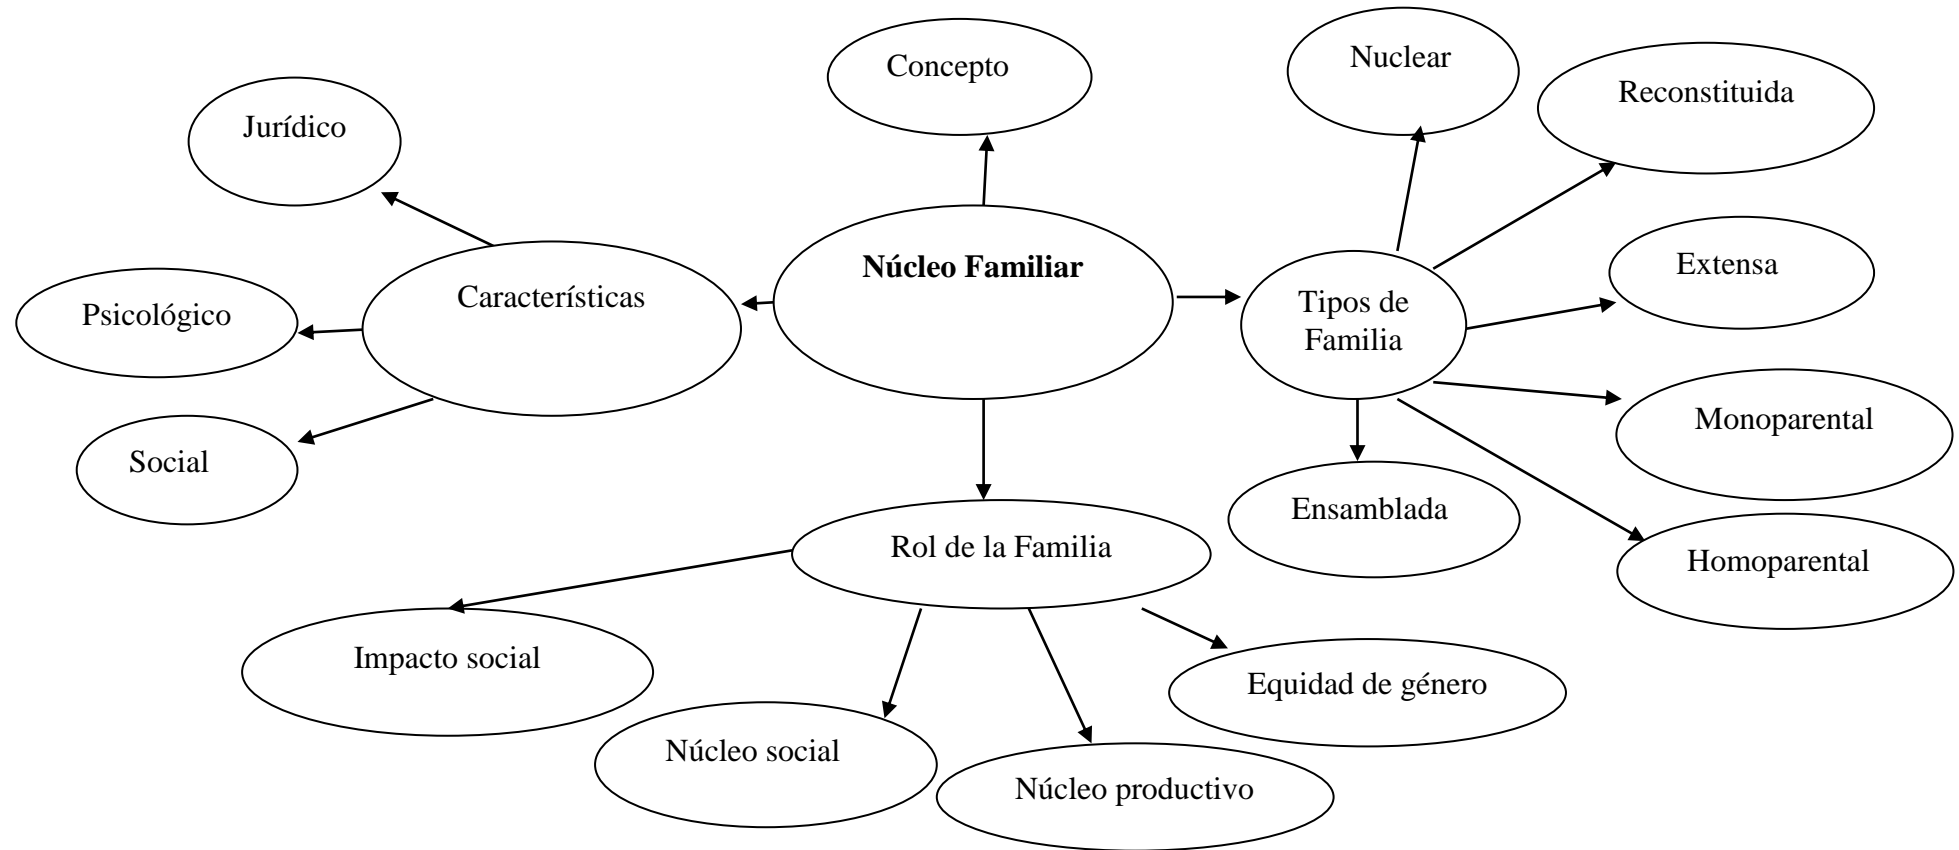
Núcleo Familiar

Concepto

Características

Jurídico

Psicológico

Social

Tipos de Familia

Nuclear

Reconstituida

Extensa

Monoparental

Homoparental

Ensamblada

Rol de la Familia

Impacto social

Núcleo social

Núcleo productivo

Equidad de género